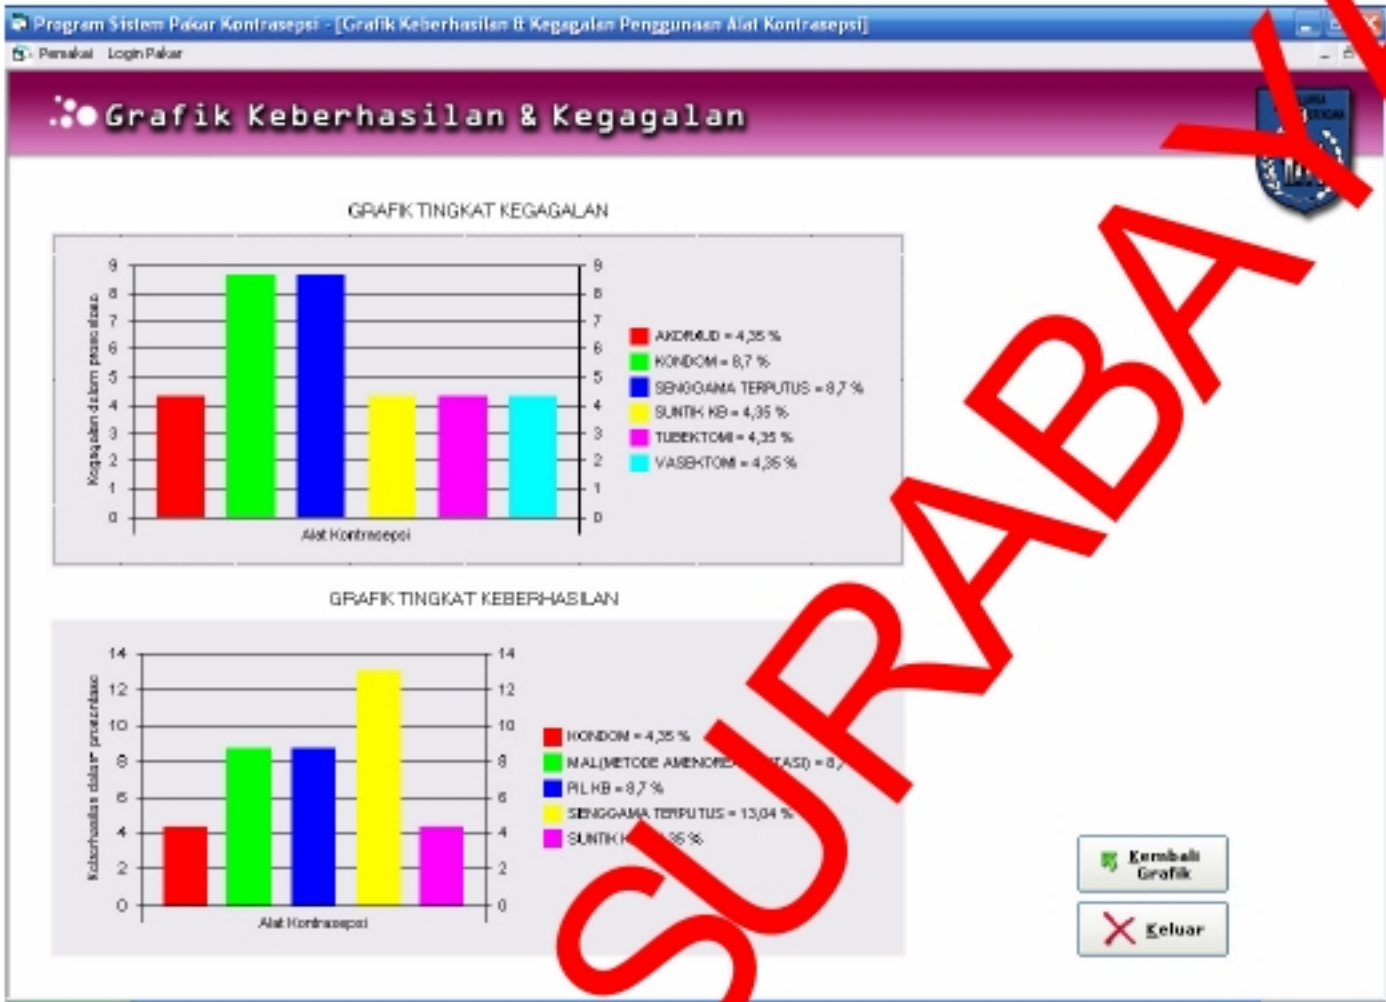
Program Sistem Pakar Kontrasepsi - [Grafik Keberhasilan & Kegagalan Penggunaan Alat Kontrasepsi]

Pemakai Login Pakar

Grafik Keberhasilan & Kegagalan

GRAFIK TINGKAT KEGAGALAN

Kegagalan dalam prosentase

9 8 7 6 5 4 3 2 1 0

Alat Kontrasepsi

AKDR/IUD = 4,35 %
KONDOM = 8,7 %
SENGGAMA TERPUTUS = 8,7 %
SUNTIK KB = 4,35 %
TUBEKTOMI = 4,35 %
VASEKTOMI = 4,35 %

GRAFIK TINGKAT KEBERHASILAN

Keberhasilan dalam prosentase

14 12 10 8 6 4 2 0

Alat Kontrasepsi

KONDOM = 4,35 %
MAL(METODE AMENORE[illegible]TASI) = 8,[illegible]
PIL KB = 8,7 %
SENGGAMA TERPUTUS = 13,04 %
SUNTIK K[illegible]35 %

Kembali Grafik

Keluar

SURABAYA